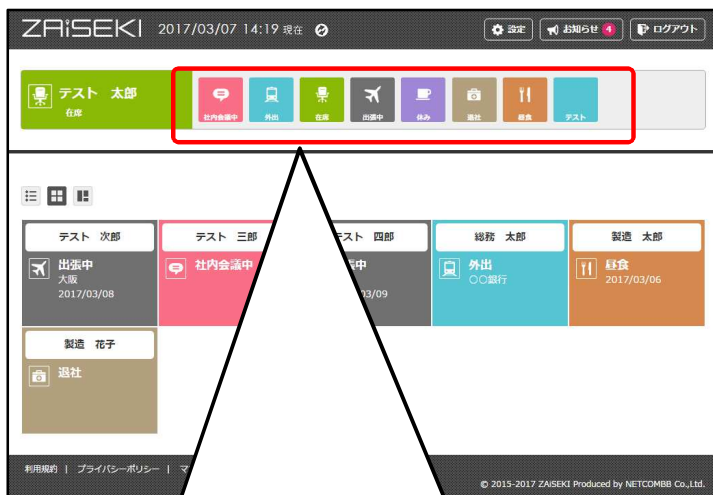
ZAiSEKi 2017/03/07 14:19 現在

設定 お知らせ 4 ログアウト

テスト 太郎
在席

社内会議中 外出 在席 出張中 休み 退社 昼食 テスト

テスト 次郎
出張中
大阪
2017/03/08

テスト 三郎
社内会議中

テスト 四郎
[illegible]張中
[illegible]3/09

総務 太郎
外出
○○銀行

製造 太郎
昼食
2017/03/06

製造 花子
退社

利用規約 | プライバシーポリシー | マ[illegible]

© 2015-2017 ZAISEKI Produced by NETCOMBB Co.,Ltd.